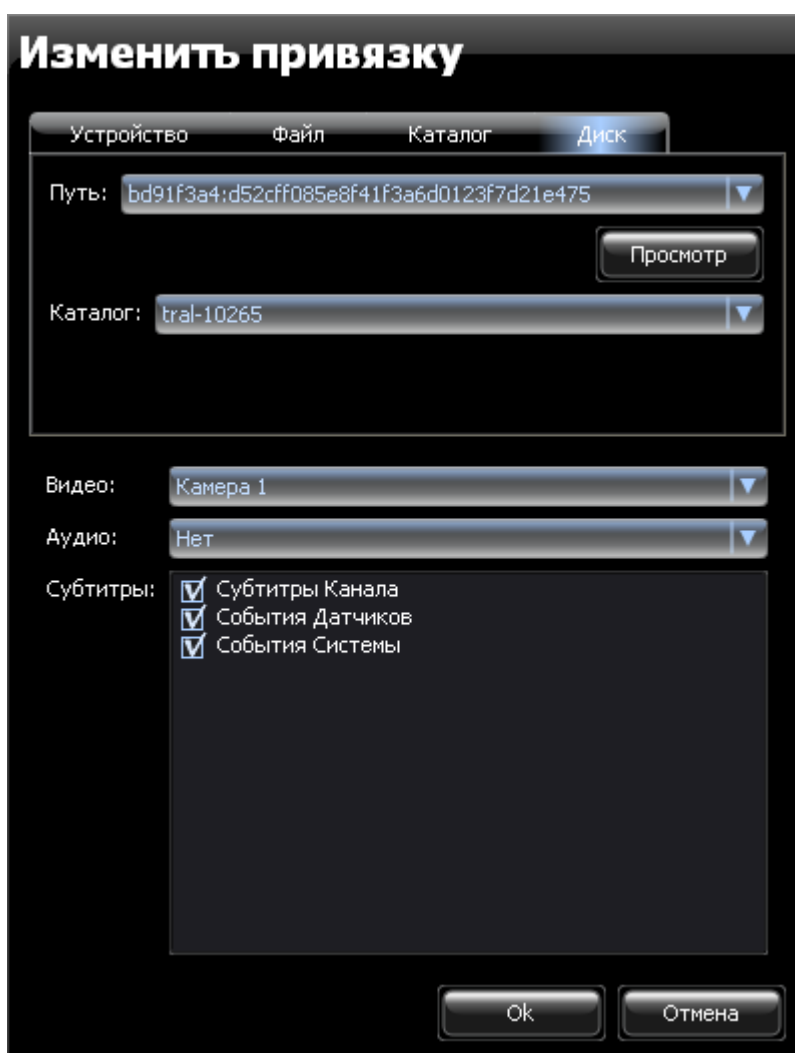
Изменить привязку

Устройство Файл Каталог Диск

Путь: bd91f3a4:d52cff085e8f41f3a6d0123f7d21e475

Просмотр

Каталог: tral-10265

Видео: Камера 1

Аудио: Нет

Субтитры:
☑ Субтитры Канала
☑ События Датчиков
☑ События Системы

Ok Отмена